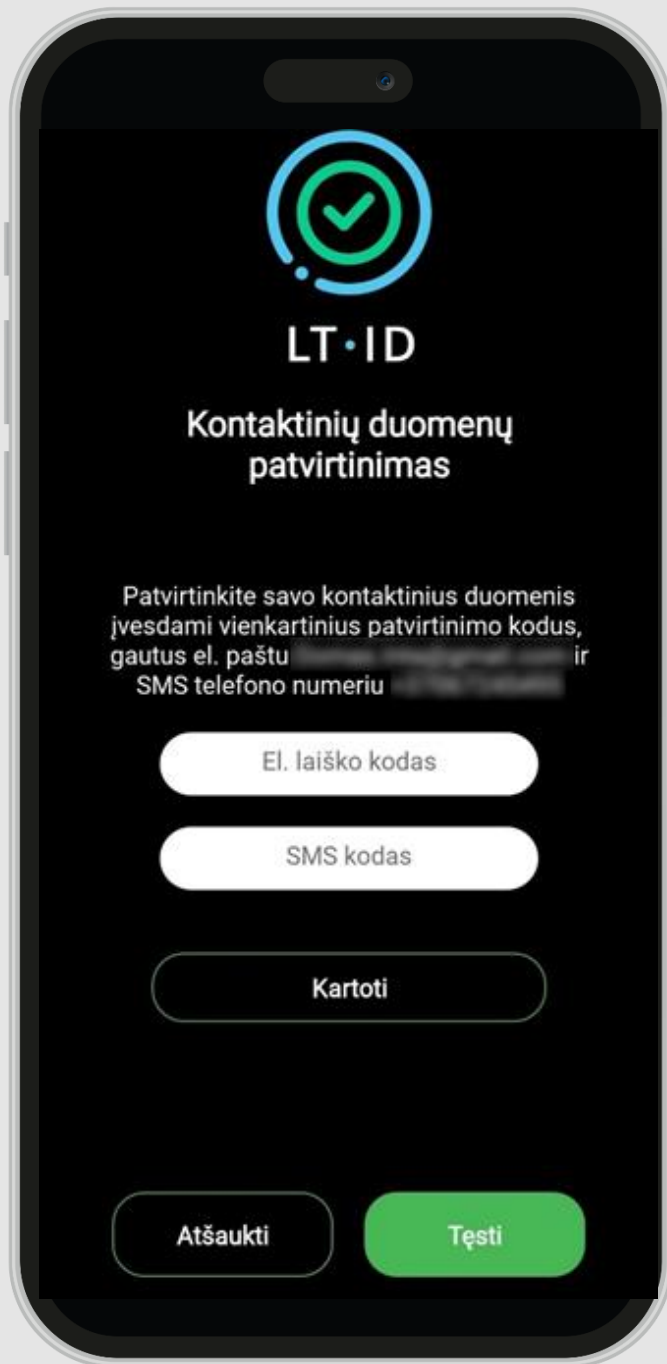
LT·ID

Kontaktinių duomenų patvirtinimas

Patvirtinkite savo kontaktinius duomenis įvesdami vienkartinius patvirtinimo kodus, gautus el. paštu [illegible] ir SMS telefono numeriu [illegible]

El. laiško kodas

SMS kodas

Kartoti

Atšaukti

Tęsti